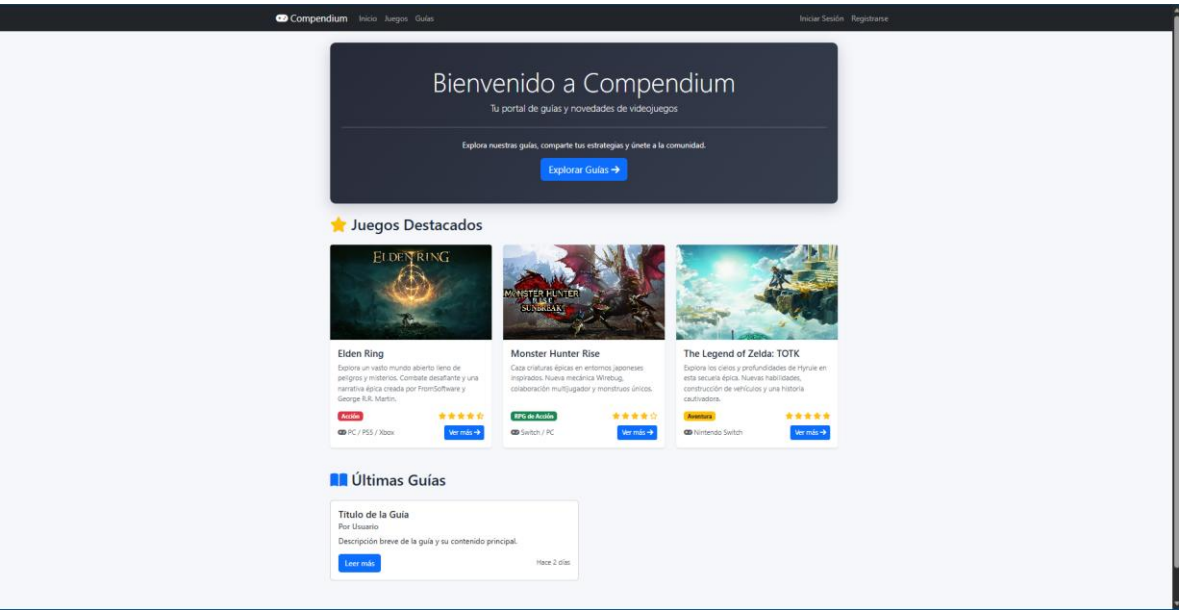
Compendium Inicio Juegos Guías

Iniciar Sesión Registrarse

Bienvenido a Compendium

Tu portal de guías y novedades de videojuegos

Explora nuestras guías, comparte tus estrategias y únete a la comunidad.

Explorar Guías →

Juegos Destacados

ELDEN RING

Elden Ring

Explora un vasto mundo abierto lleno de peligros y misterios. Combate desafiante y una narrativa épica creada por FromSoftware y George R.R. Martin.

Acción

PC / PS5 / Xbox

Ver más →

MONSTER HUNTER RISE SUNBREAK

Monster Hunter Rise

Caza criaturas épicas en entornos japoneses inspirados. Nueva mecánica Wirebug, colaboración multijugador y monstruos únicos.

RPG de Acción

Switch / PC

Ver más →

The Legend of Zelda: TOTK

Explora los cielos y profundidades de Hyrule en esta secuela épica. Nuevas habilidades, construcción de vehículos y una historia cautivadora.

Aventura

Nintendo Switch

Ver más →

Últimas Guías

Título de la Guía

Por Usuario

Descripción breve de la guía y su contenido principal.

Leer más

Hace 2 días